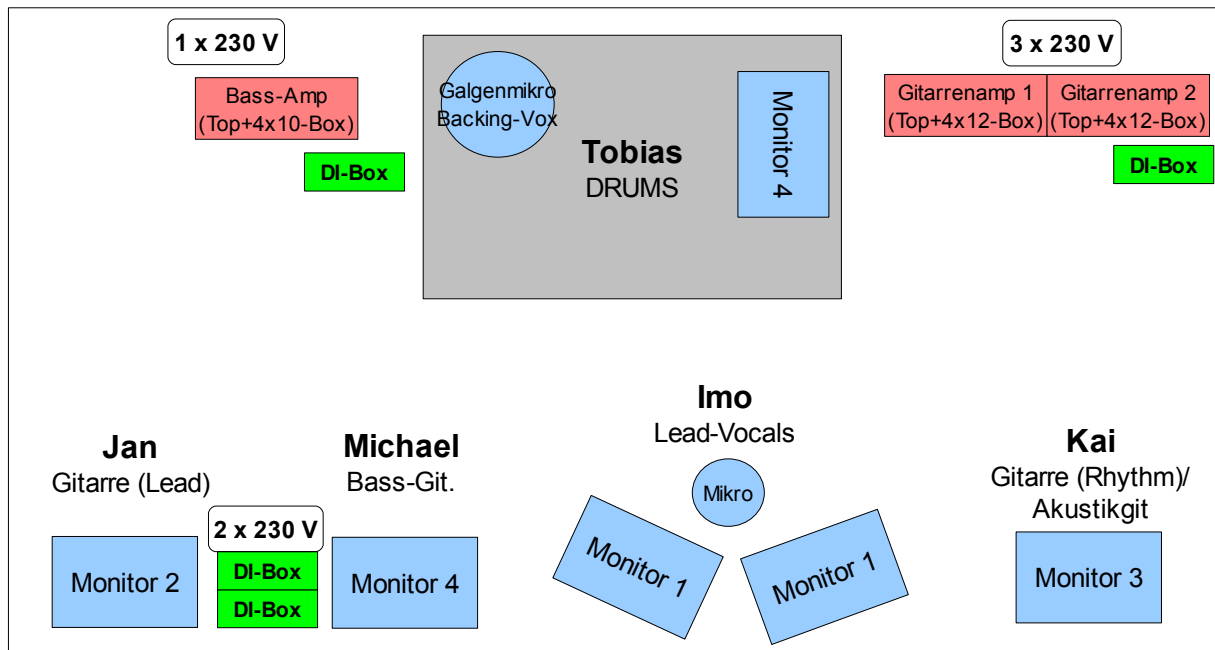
1 x 230 V

Bass-Amp
(Top+4x10-Box)

DI-Box

Galgenmikro
Backing-Vox

Tobias
DRUMS

Monitor 4

3 x 230 V

Gitarrenamp 1
(Top+4x12-Box)

Gitarrenamp 2
(Top+4x12-Box)

DI-Box

Jan
Gitarre (Lead)

Monitor 2

2 x 230 V

DI-Box

DI-Box

Michael
Bass-Git.

Monitor 4

Imo
Lead-Vocals

Mikro

Monitor 1

Monitor 1

Kai
Gitarre (Rhythm)/
Akustikgit

Monitor 3